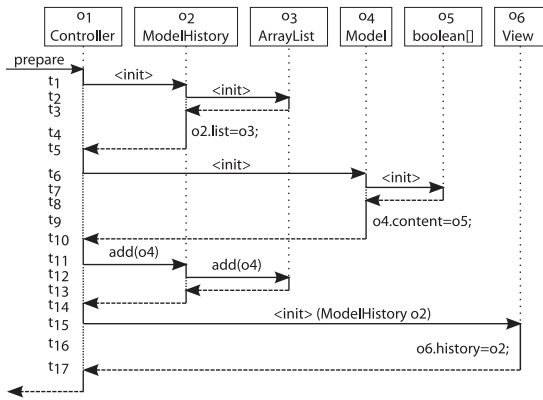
$o_1$ Controller

$o_2$ ModelHistory

$o_3$ ArrayList

$o_4$ Model

$o_5$ boolean[]

$o_6$ View

prepare

$t_1$ <init>

$t_2$ <init>

$t_3$

$t_4$ o2.list=o3;

$t_5$

$t_6$ <init>

$t_7$ <init>

$t_8$

$t_9$ o4.content=o5;

$t_{10}$

$t_{11}$ add(o4)

$t_{12}$ add(o4)

$t_{13}$

$t_{14}$

$t_{15}$ <init> (ModelHistory o2)

$t_{16}$ o6.history=o2;

$t_{17}$